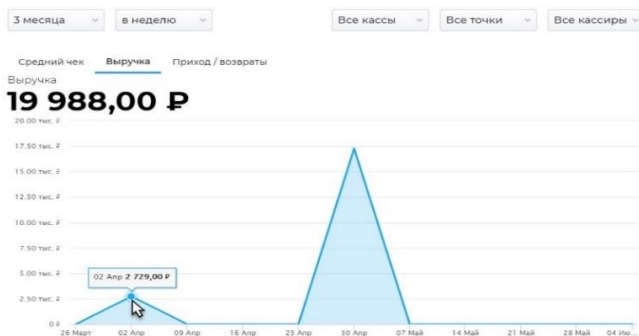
3 месяца
в неделю
Все кассы
Все точки
Все кассиры

Средний чек
Выручка
Приход / возвраты

Выручка
19 988,00 ₽

20.00 тыс. ₽
17.50 тыс. ₽
15.00 тыс. ₽
12.50 тыс. ₽
10.00 тыс. ₽
7.50 тыс. ₽
5.00 тыс. ₽
2.50 тыс. ₽
0 ₽

02 Апр 2 729,00 ₽

26 Март
02 Апр
09 Апр
16 Апр
23 Апр
30 Апр
07 Май
14 Май
21 Май
28 Май
04 Июн